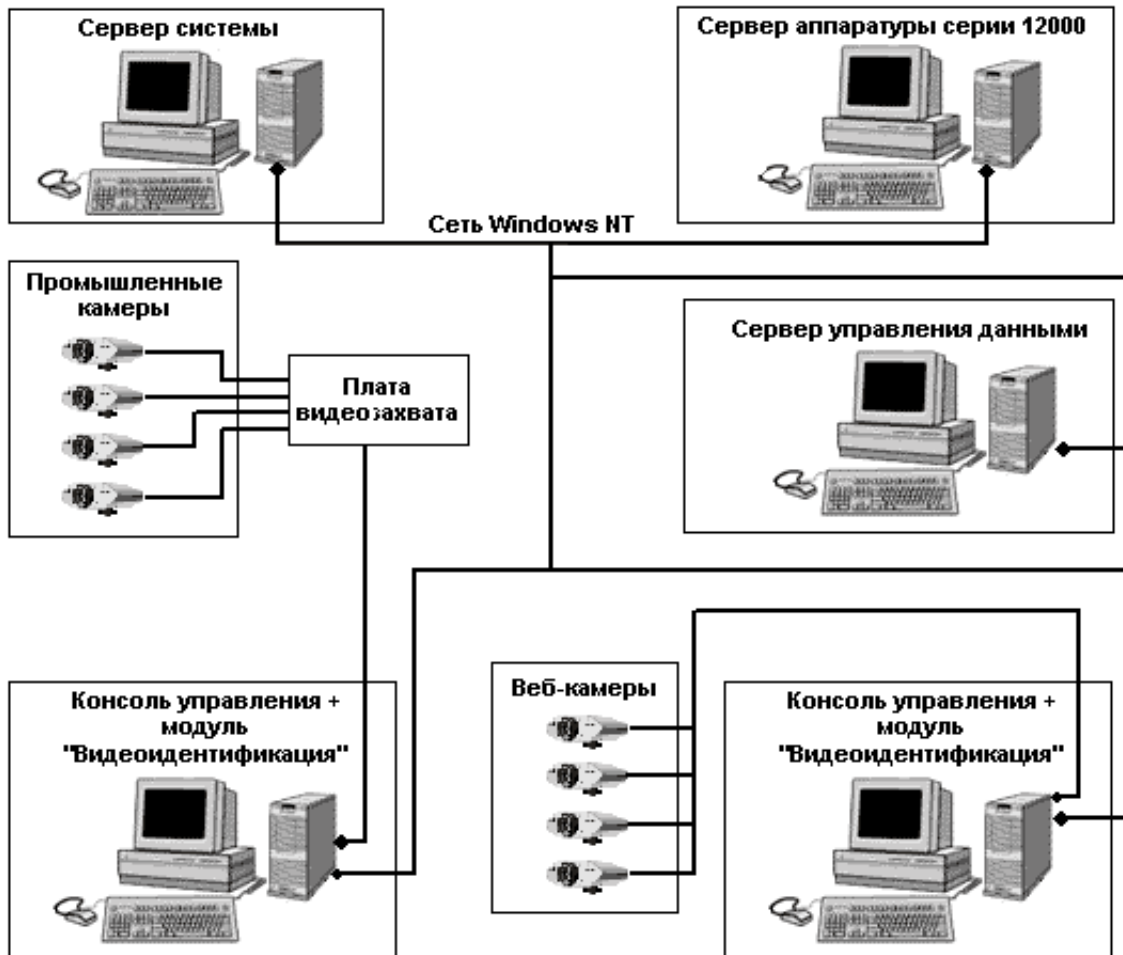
Сервер системы

Сервер аппаратуры серии 12000

Сеть Windows NT

Промышленные камеры

Плата видеозахвата

Сервер управления данными

Веб-камеры

Консоль управления + модуль "Видеоидентификация"

Консоль управления + модуль "Видеоидентификация"